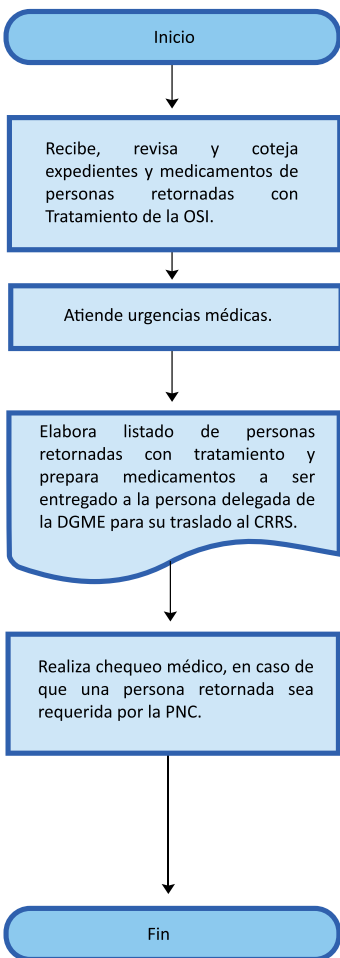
Inicio

Recibe, revisa y coteja expedientes y medicamentos de personas retornadas con Tratamiento de la OSI.

Atiende urgencias médicas.

Elabora listado de personas retornadas con tratamiento y prepara medicamentos a ser entregado a la persona delegada de la DGME para su traslado al CRRS.

Realiza chequeo médico, en caso de que una persona retornada sea requerida por la PNC.

Fin